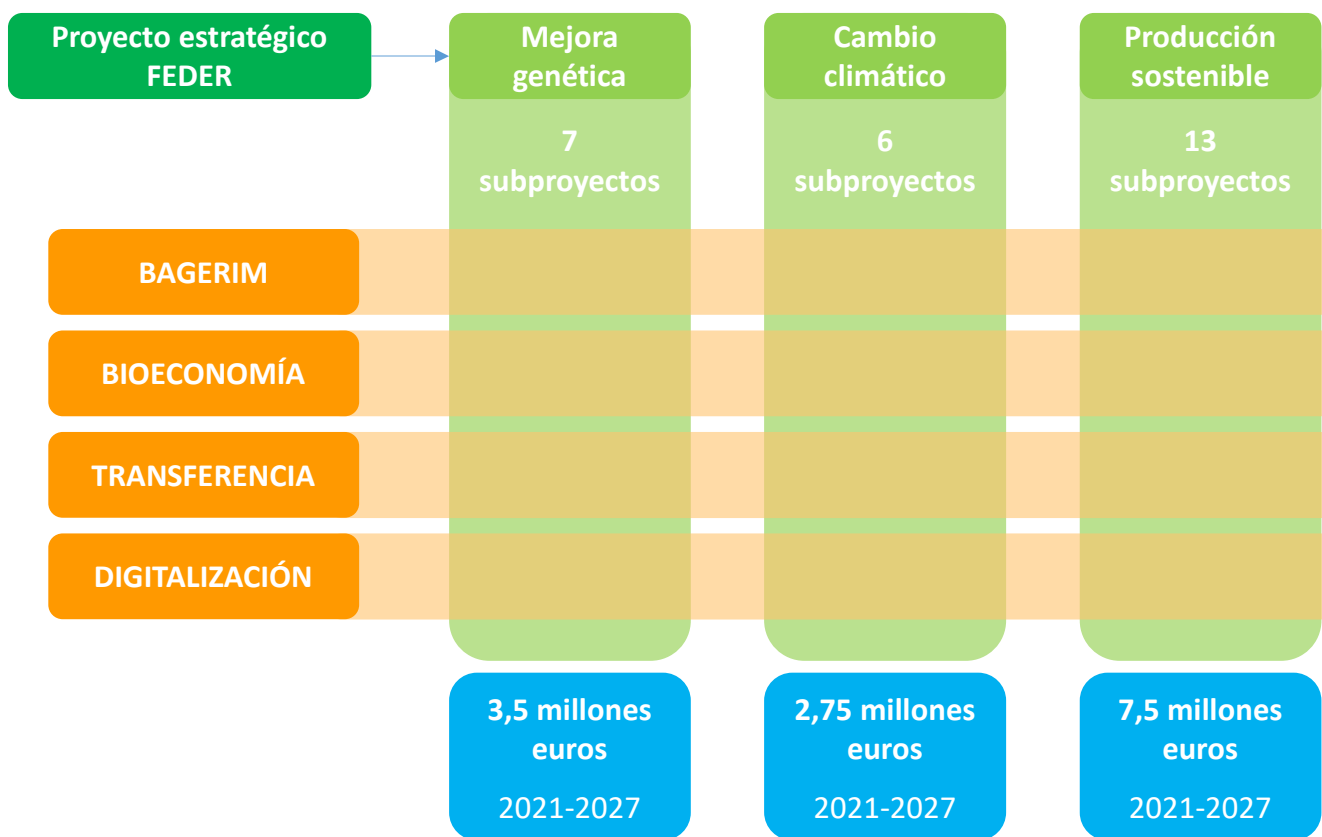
Proyecto estratégico FEDER

Mejora genética

7 subproyectos

Cambio climático

6 subproyectos

Producción sostenible

13 subproyectos

BAGERIM

BIOECONOMÍA

TRANSFERENCIA

DIGITALIZACIÓN

3,5 millones euros

2021-2027

2,75 millones euros

2021-2027

7,5 millones euros

2021-2027